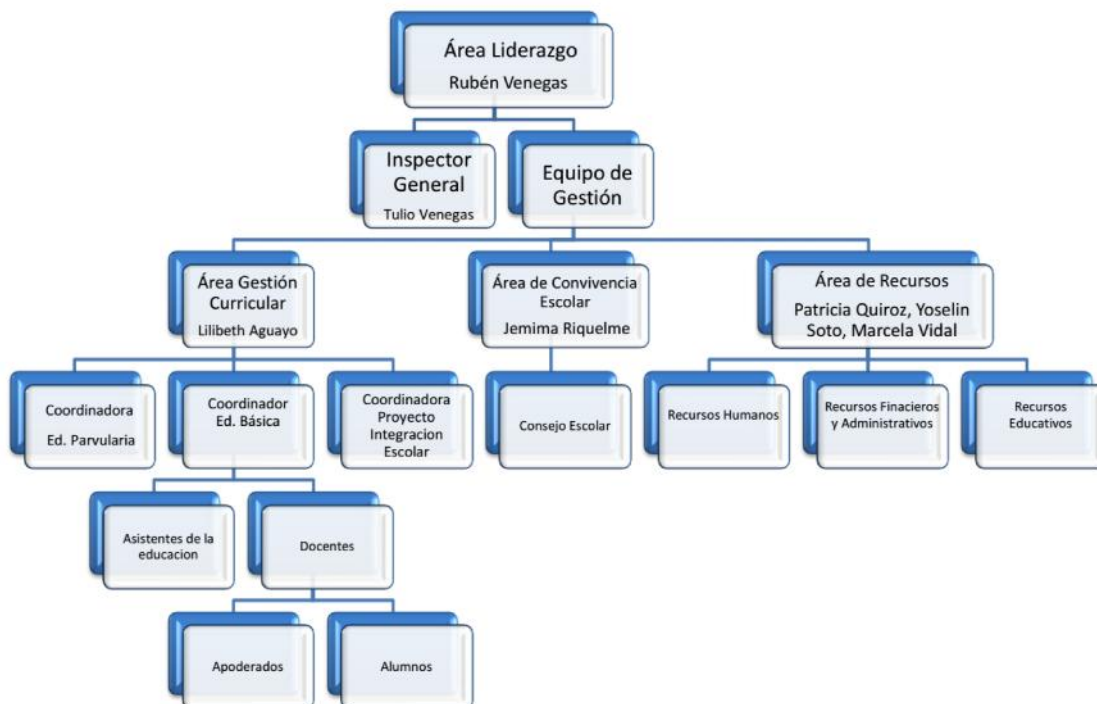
Área Liderazgo
Rubén Venegas

Inspector General
Tulio Venegas

Equipo de Gestión

Área Gestión Curricular
Lilibeth Aguayo

Área de Convivencia Escolar
Jemima Riquelme

Área de Recursos
Patricia Quiroz, Yoselin Soto, Marcela Vidal

Coordinadora
Ed. Parvularia

Coordinador
Ed. Básica

Coordinadora Proyecto Integracion Escolar

Consejo Escolar

Recursos Humanos

Recursos Finacieros y Administrativos

Recursos Educativos

Asistentes de la educacion

Docentes

Apoderados

Alumnos